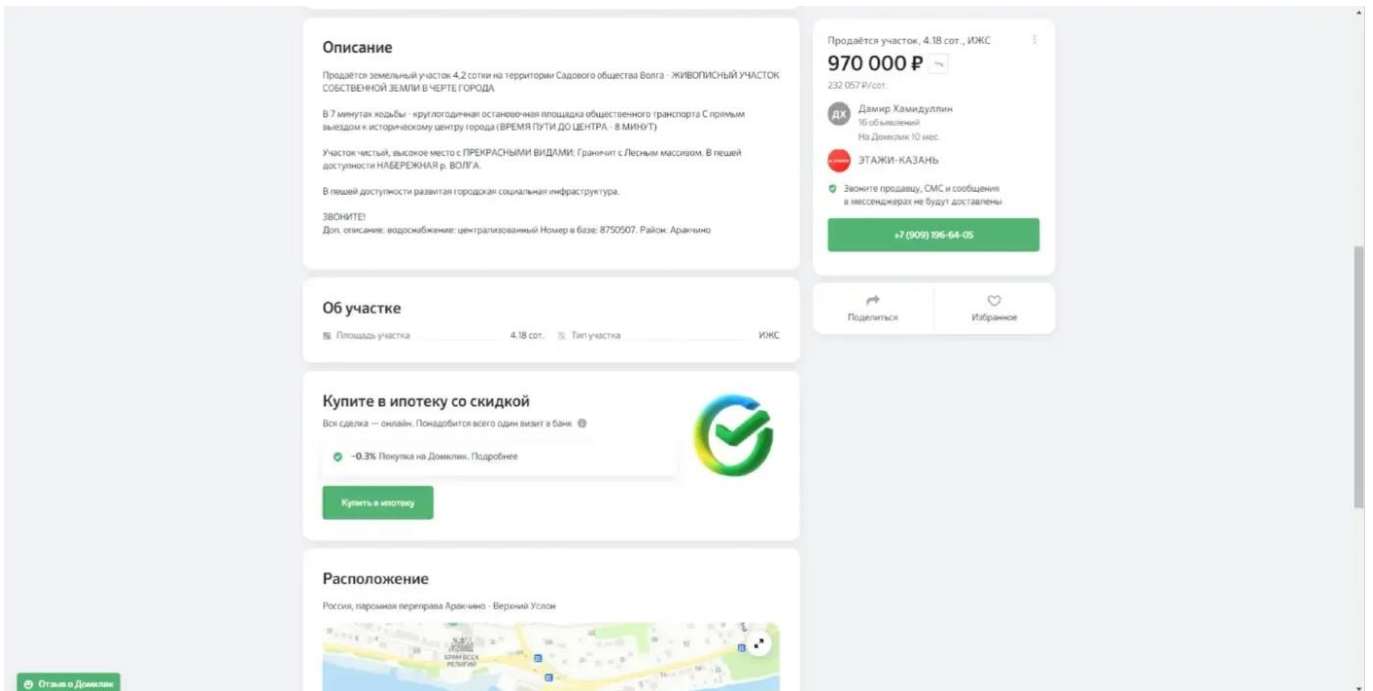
Описание

Продаётся земельный участок 4,2 сотки на территории Садового общества Волга - ЖИВОПИСНЫЙ УЧАСТОК СОБСТВЕННОЙ ЗЕМЛИ В ЧЕРТЕ ГОРОДА

В 7 минутах ходьбы - круглогодичная остановочная площадка общественного транспорта С прямым выездом к историческому центру города (ВРЕМЯ ПУТИ ДО ЦЕНТРА - 8 МИНУТ)

Участок чистый, высокое место с ПРЕКРАСНЫМИ ВИДАМИ; Граничит с Лесным массивом. В пешей доступности НАБЕРЕЖНАЯ р. ВОЛГА.

В пешей доступности развитая городская социальная инфраструктура.

ЗВОНИТЕ!
Доп. описание: водоснабжение: централизованный Номер в базе: 8750507. Район: Аракчино

Об участке

Площадь участка 4.18 сот. Тип участка ИЖС

Купите в ипотеку со скидкой

Вся сделка — онлайн. Понадобится всего один визит в банк

−0.3% Покупка на Домклик. Подробнее

Купить в ипотеку

Расположение

Россия, паромная переправа Аракчино - Верхний Услон

ХРАМ ВСЕХ РЕЛИГИЙ

Продаётся участок, 4.18 сот., ИЖС

970 000 ₽

232 057 ₽/сот.

ДХ Дамир Хамидуллин
16 объявлений
На Домклик 10 мес.

ЭТАЖИ-КАЗАНЬ

Звоните продавцу, СМС и сообщения в мессенджерах не будут доставлены

+7 (909) 196-64-05

Поделиться

Избранное

Отзыв о Домклик